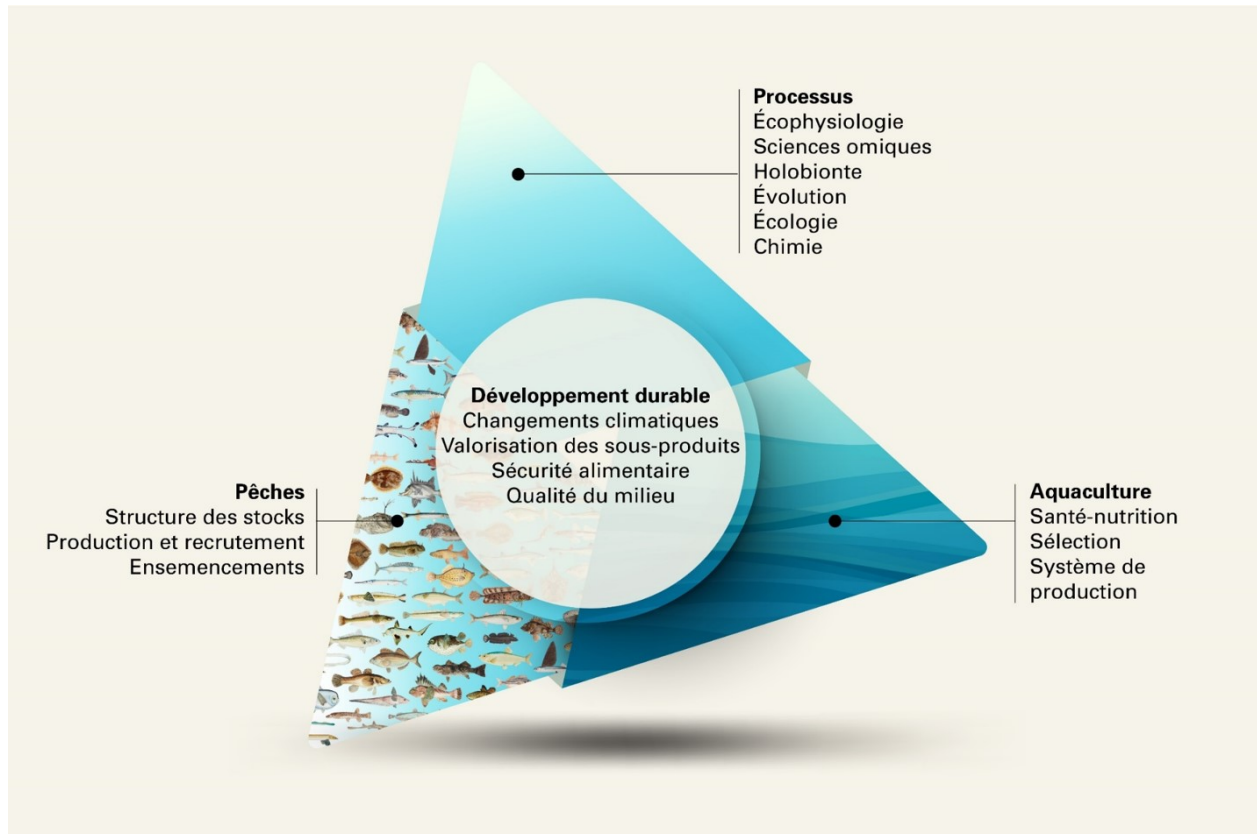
**Processus**
Écophysiologie
Sciences omiques
Holobionte
Évolution
Écologie
Chimie

**Développement durable**
Changements climatiques
Valorisation des sous-produits
Sécurité alimentaire
Qualité du milieu

**Pêches**
Structure des stocks
Production et recrutement
Ensemencements

**Aquaculture**
Santé-nutrition
Sélection
Système de production